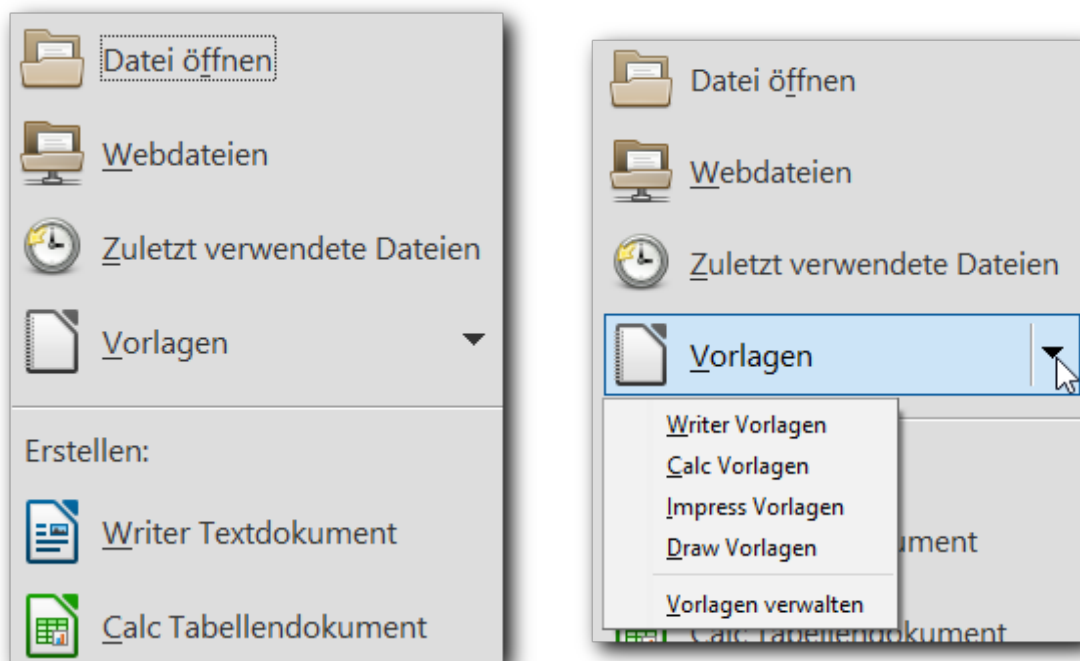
Datei öffnen

Webdateien

Zuletzt verwendete Dateien

Vorlagen

Erstellen:

Writer Textdokument

Calc Tabellendokument

Datei öffnen

Webdateien

Zuletzt verwendete Dateien

Vorlagen

Writer Vorlagen
Calc Vorlagen
Impress Vorlagen
Draw Vorlagen
Vorlagen verwalten

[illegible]ument

Calc Tabellendokument